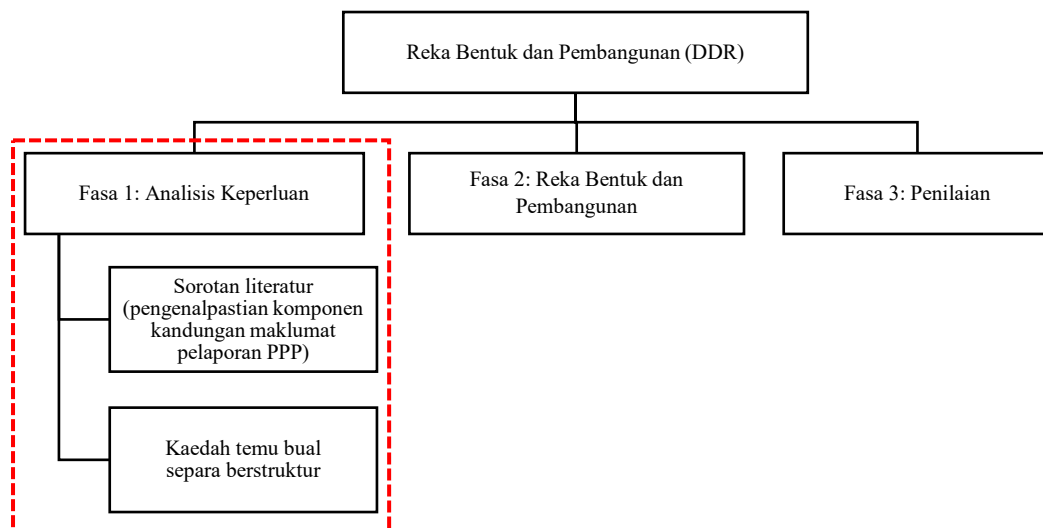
Reka Bentuk dan Pembangunan (DDR)

Fasa 1: Analisis Keperluan

Fasa 2: Reka Bentuk dan Pembangunan

Fasa 3: Penilaian

Sorotan literatur (pengenalpastian komponen kandungan maklumat pelaporan PPP)

Kaedah temu bual separa berstruktur